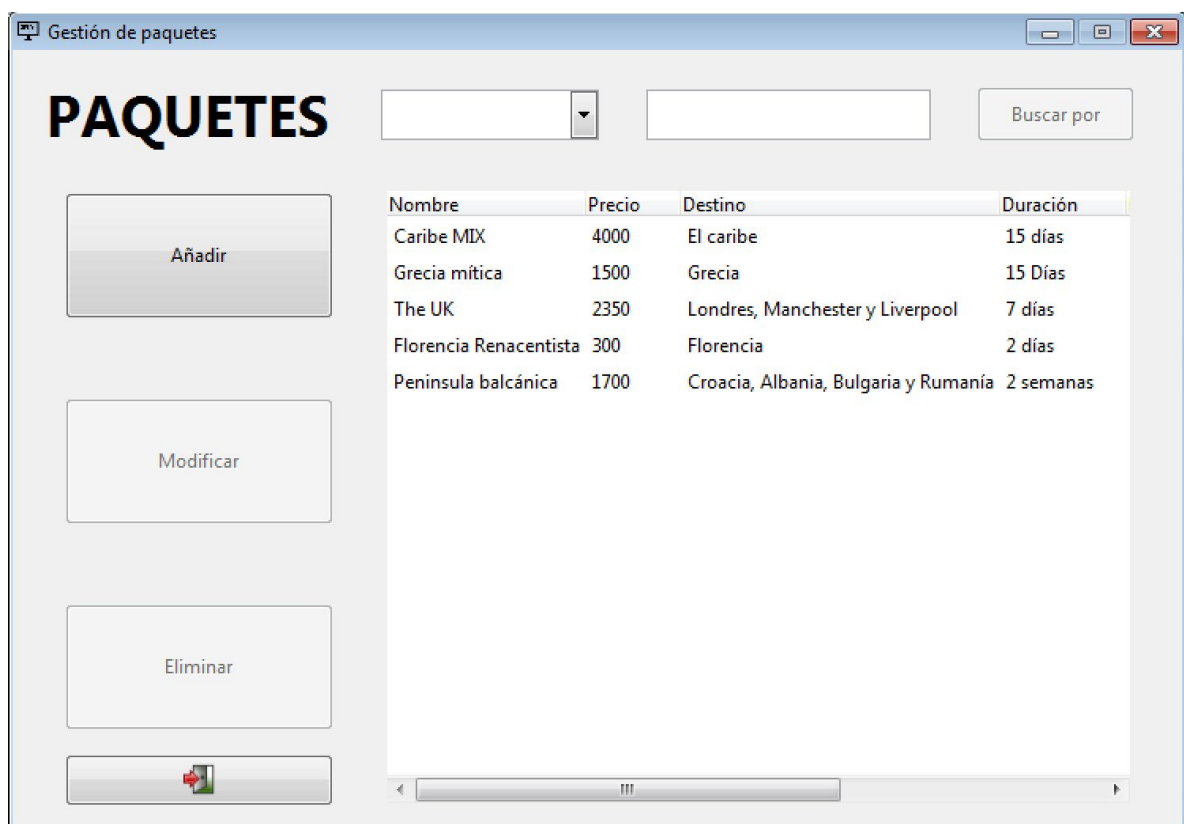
Gestión de paquetes

PAQUETES

Buscar por

Añadir

Modificar

Eliminar

| Nombre | Precio | Destino | Duración |
|---|---|---|---|
| Caribe MIX | 4000 | El caribe | 15 días |
| Grecia mítica | 1500 | Grecia | 15 Días |
| The UK | 2350 | Londres, Manchester y Liverpool | 7 días |
| Florencia Renacentista | 300 | Florencia | 2 días |
| Peninsula balcánica | 1700 | Croacia, Albania, Bulgaria y Rumanía | 2 semanas |